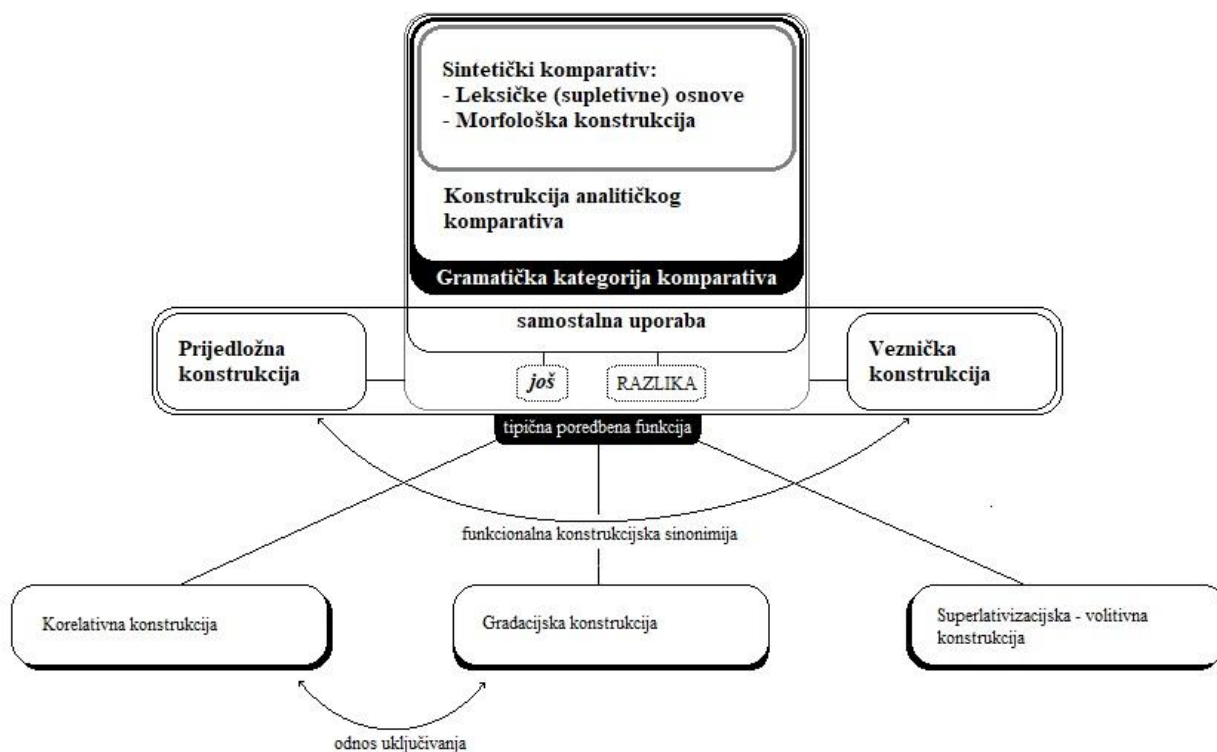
Sintetički komparativ:
- Leksičke (supletivne) osnove
- Morfološka konstrukcija

Konstrukcija analitičkog komparativa

Gramatička kategorija komparativa

samostalna uporaba

Prijedložna konstrukcija

još

RAZLIKA

Veznička konstrukcija

tipična poredbena funkcija

funkcionalna konstrukcijska sinonimija

Korelativna konstrukcija

Gradacijska konstrukcija

Superlativizacijska - volitivna konstrukcija

odnos uključivanja